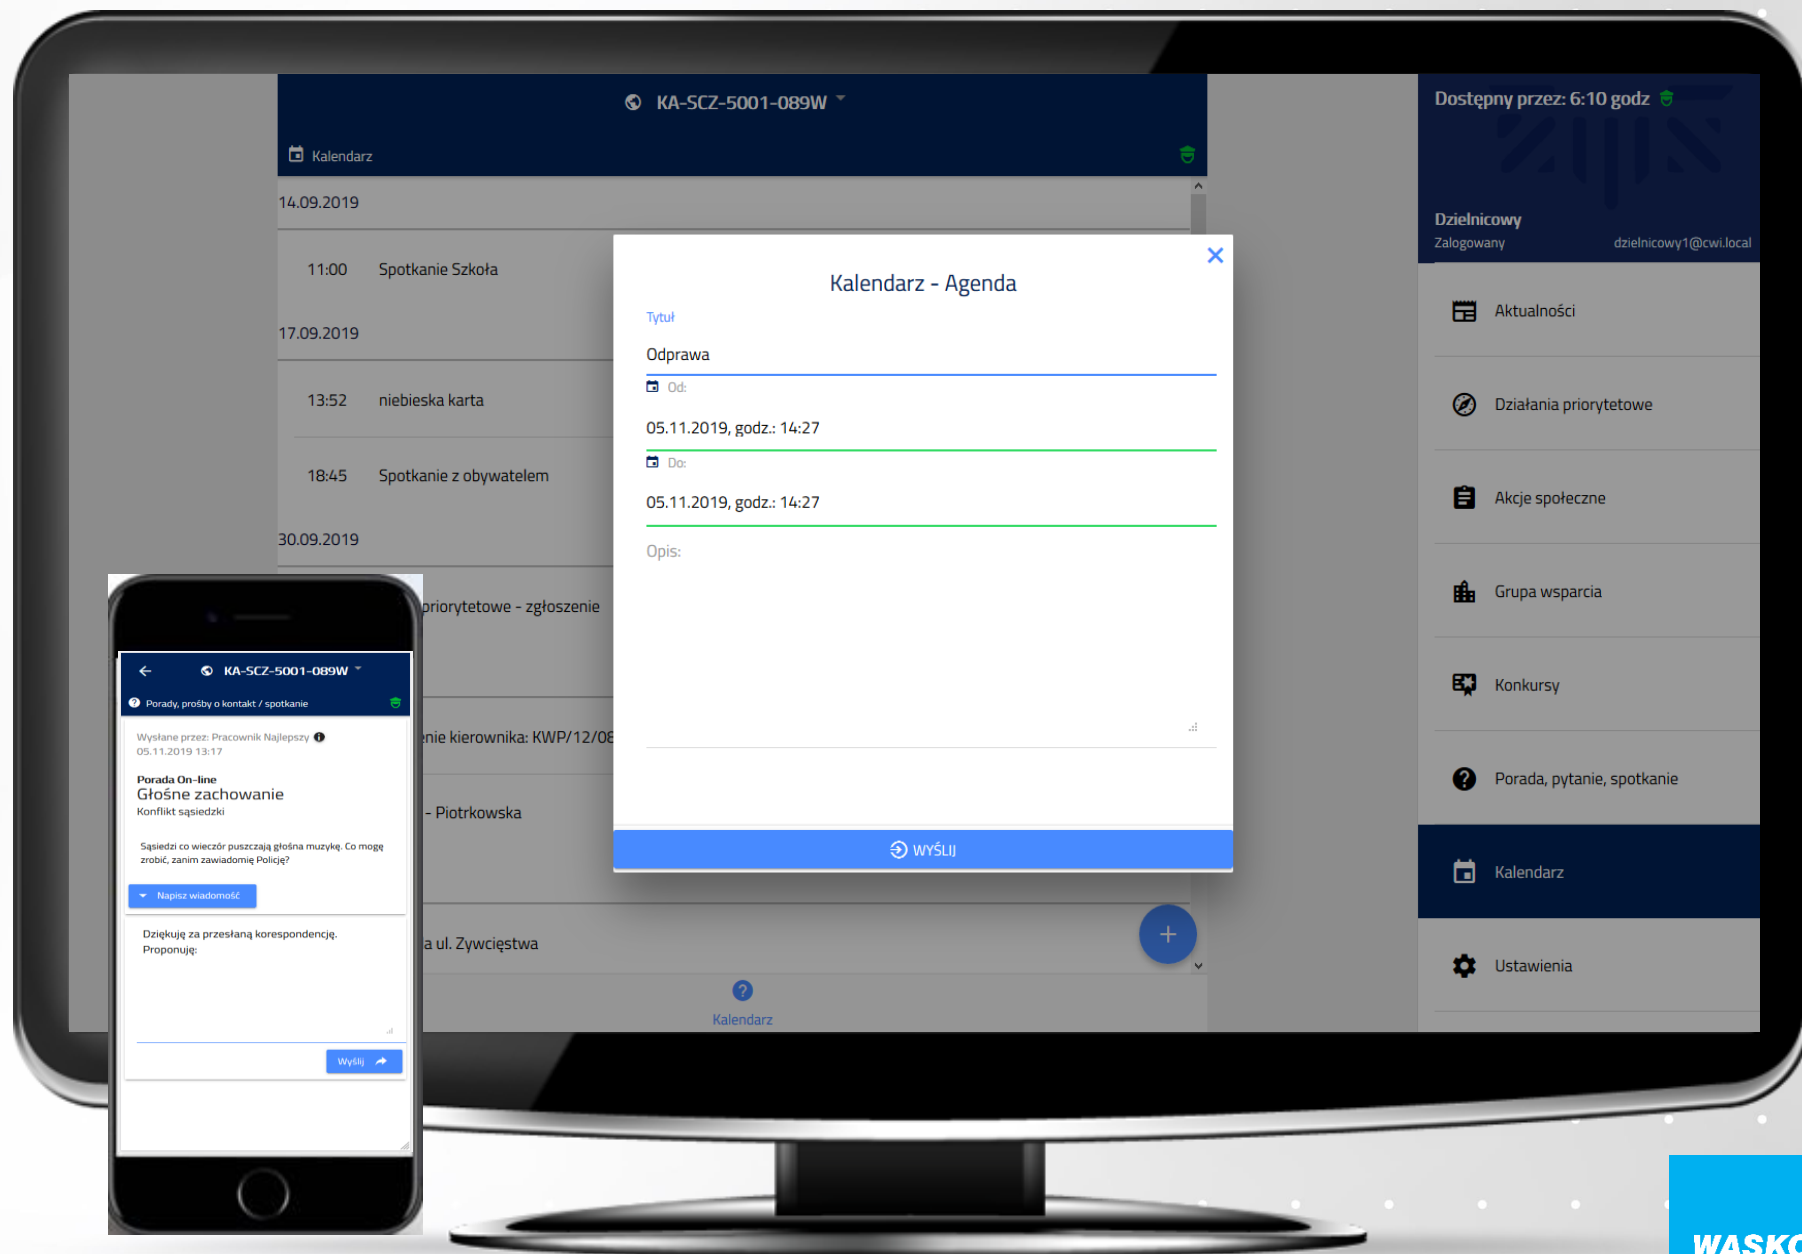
KA-SCZ-5001-089W

Kalendarz

14.09.2019

11:00 Spotkanie Szkoła

17.09.2019

13:52 niebieska karta

18:45 Spotkanie z obywatelem

30.09.2019

priorytetowe - zgłoszenie

nie kierownika: KWP/12/08

- Piotrkowska

a ul. Zwycięstwa

Kalendarz

Kalendarz - Agenda

Tytuł

Odprawa

Od:

05.11.2019, godz.: 14:27

Do:

05.11.2019, godz.: 14:27

Opis:

WYŚLIJ

Dostępny przez: 6:10 godz

Dzielnicowy

Zalogowany

dzielnicowy1@cwi.local

Aktualności

Działania priorytetowe

Akcje społeczne

Grupa wsparcia

Konkursy

Porada, pytanie, spotkanie

Kalendarz

Ustawienia

KA-SCZ-5001-089W

Porady, prośby o kontakt / spotkanie

Wysłane przez: Pracownik Najlepszy
05.11.2019 13:17

Porada On-line
Głośne zachowanie
Konflikt sąsiedzki

Sąsiedzi co wieczór puszczają głośna muzykę. Co mogę zrobić, zanim zawiadomię Policję?

Napisz wiadomość

Dziękuję za przesłaną korespondencję.
Proponuję:

Wyślij

WASKO